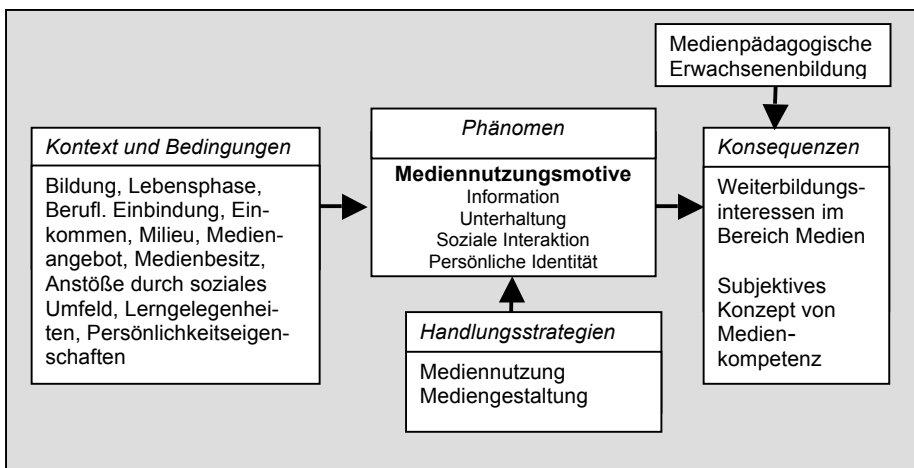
Medienpädagogische Erwachsenenbildung

*Kontext und Bedingungen*

Bildung, Lebensphase, Berufl. Einbindung, Einkommen, Milieu, Medienangebot, Medienbesitz, Anstöße durch soziales Umfeld, Lerngelegenheiten, Persönlichkeitseigenschaften

*Phänomen*

**Mediennutzungsmotive**
Information
Unterhaltung
Soziale Interaktion
Persönliche Identität

*Handlungsstrategien*

Mediennutzung
Mediengestaltung

*Konsequenzen*

Weiterbildungsinteressen im Bereich Medien

Subjektives Konzept von Medienkompetenz